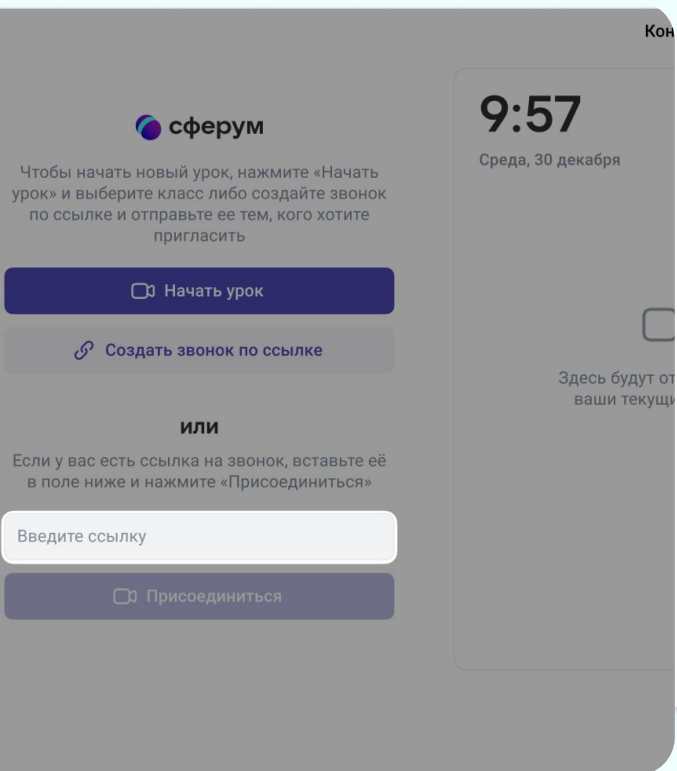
Кон

сферум

Чтобы начать новый урок, нажмите «Начать урок» и выберите класс либо создайте звонок по ссылке и отправьте ее тем, кого хотите пригласить

Начать урок

Создать звонок по ссылке

или

Если у вас есть ссылка на звонок, вставьте её в поле ниже и нажмите «Присоединиться»

Введите ссылку

Присоединиться

9:57

Среда, 30 декабря

Здесь будут от
ваши текущи